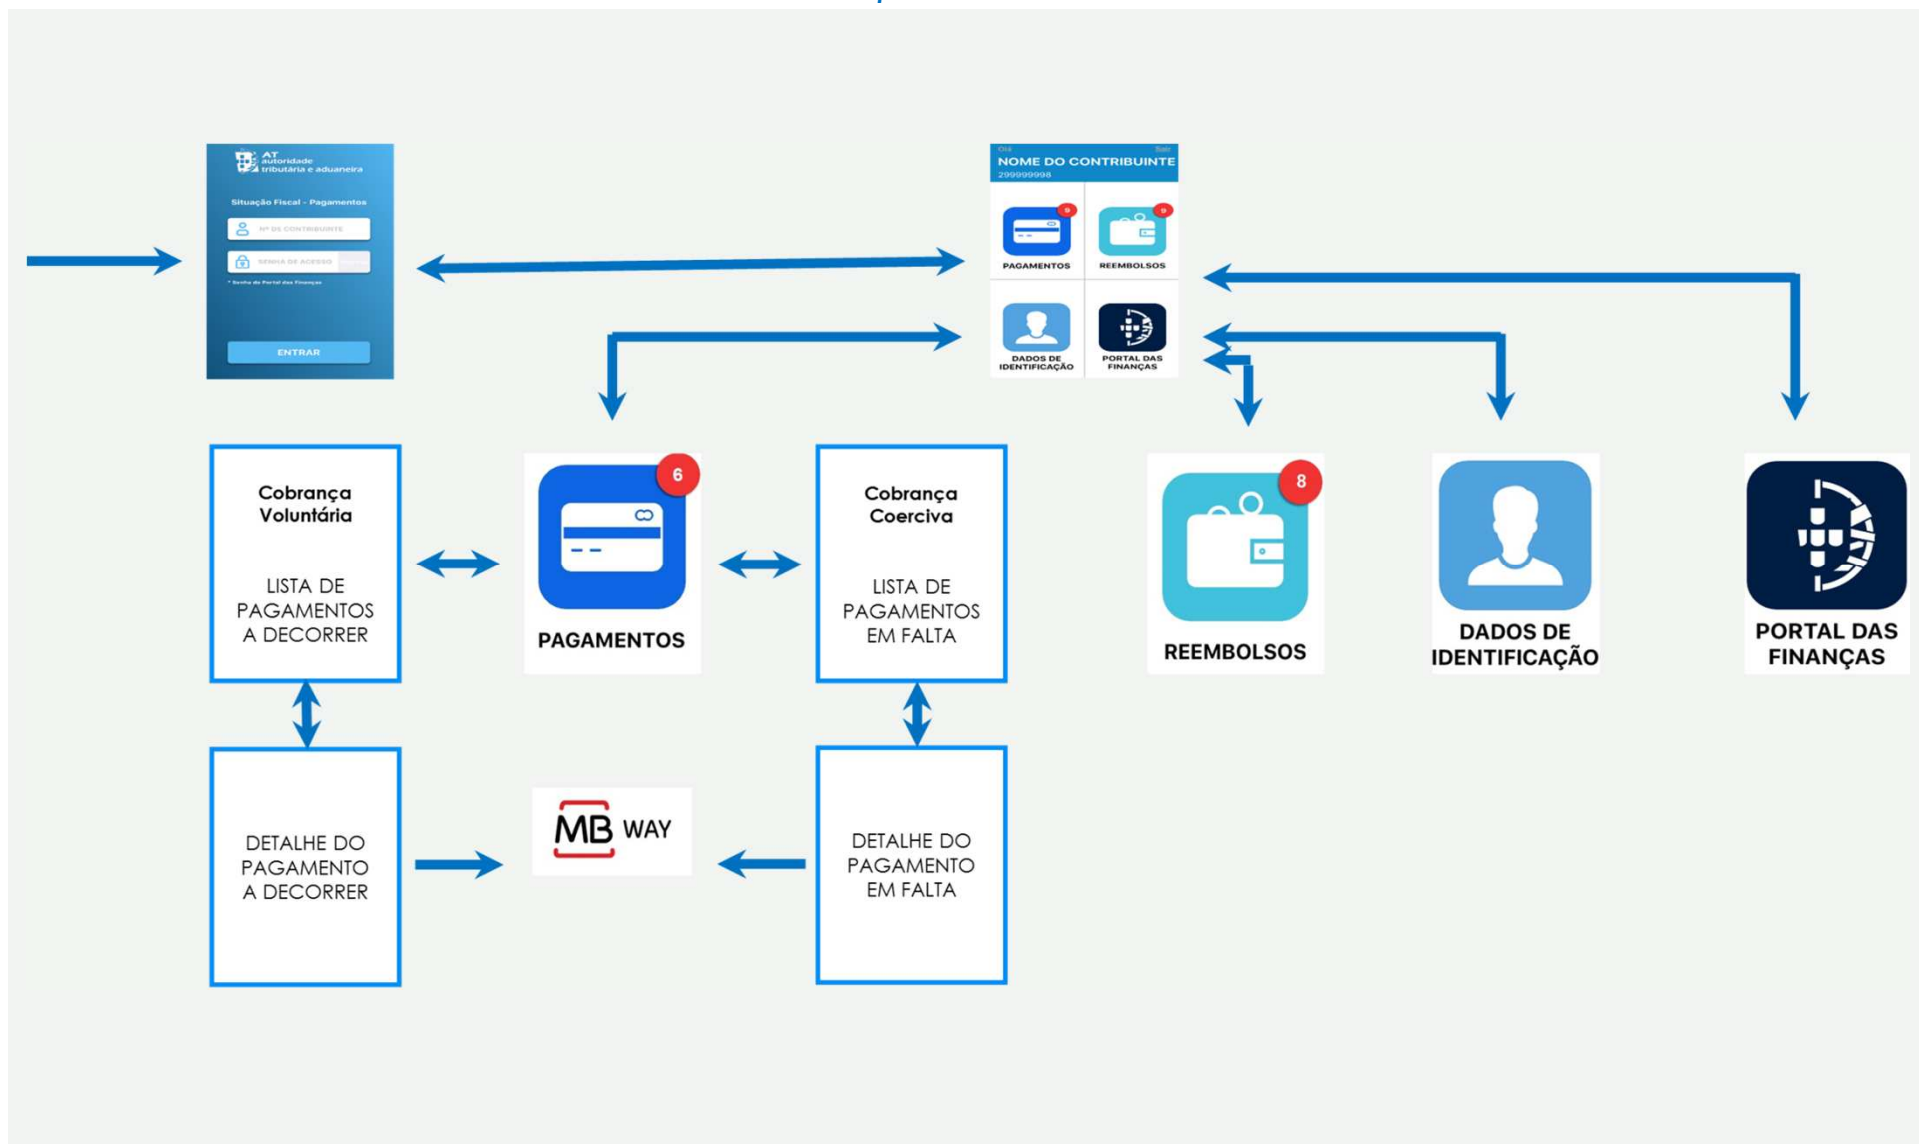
AT autoridade tributária e aduaneira

Situação Fiscal - Pagamentos

Nº DE CONTRIBUINTE

SENHA DE ACESSO

\* Senha do Portal das Finanças

ENTRAR

Olá

Sair

NOME DO CONTRIBUINTE

299999998

9

PAGAMENTOS

9

REEMBOLSOS

DADOS DE IDENTIFICAÇÃO

PORTAL DAS FINANÇAS

Cobrança Voluntária

LISTA DE PAGAMENTOS A DECORRER

6

PAGAMENTOS

Cobrança Coerciva

LISTA DE PAGAMENTOS EM FALTA

8

REEMBOLSOS

DADOS DE IDENTIFICAÇÃO

PORTAL DAS FINANÇAS

DETALHE DO PAGAMENTO A DECORRER

MB WAY

DETALHE DO PAGAMENTO EM FALTA